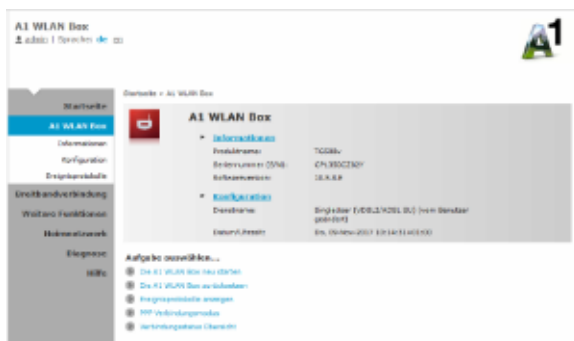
A1 WLAN Box
admin | Sprache: de en

A1

Startseite
A1 WLAN Box
Informationen
Konfiguration
Ereignisprotokolle
Breitbandverbindung
Weitere Funktionen
Heimnetzwerk
Diagnose
Hilfe

Startseite > A1 WLAN Box

A1 WLAN Box

Informationen
Produktname: TG588v
Seriennummer (SN): CP1350CZ30Y
Softwareversion: 10.5.8.0

Konfiguration
Dienstname: Bridge/Router [VDSL2/ADSL DU] (vom Benutzer geändert)
Datum/Uhrzeit: Do, 05/Nov/2017 10:14:51 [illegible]

Aufgabe auswählen...
Die A1 WLAN Box neu starten
Die A1 WLAN Box zurücksetzen
Ereignisprotokolle anzeigen
PPP-Verbindungsmodus
Verbindungsstatus Übersicht